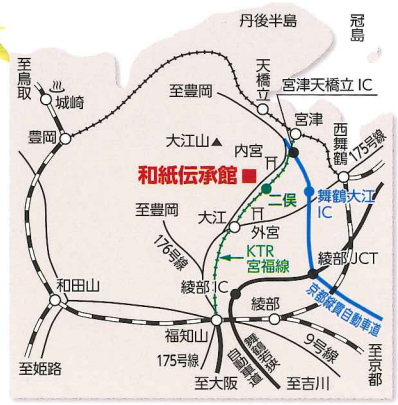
丹後半島

冠島

至鳥取

城崎

豊岡

至豊岡

天橋立

宮津天橋立 IC

宮津

西舞鶴

175号線

大江山

内宮

和紙伝承館

二俣

舞鶴大江 IC

至豊岡

大江

外宮

176号線

KTR 宮福線

綾部JCT

和田山

綾部 IC

綾部

京都縦貫自動車道

福知山

舞鶴若狭自動車道

9号線

至京都

至姫路

175号線

至大阪

至吉川